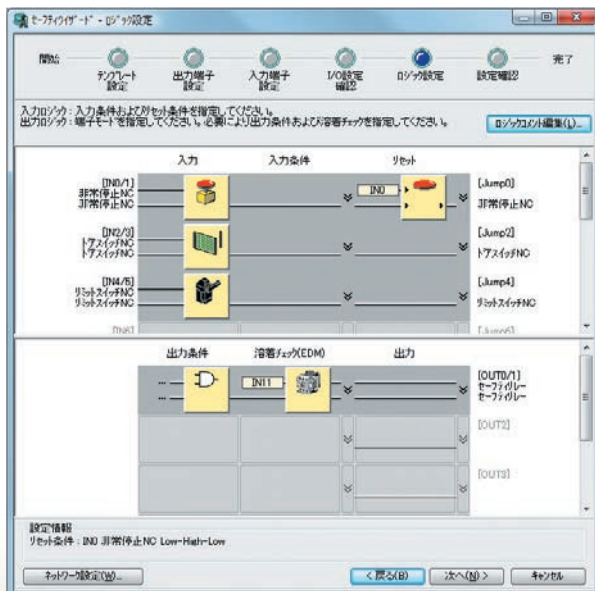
セーフティウィザード - ロジック設定

開始
テンプレート設定
出力端子設定
入力端子設定
I/O設定確認
ロジック設定
設定確認
完了

入力ロジック：入力条件およびリセット条件を指定してください。
出力ロジック：端子モードを指定してください。必要により出力条件および溶着チェックを指定してください。

ロジックコメント編集(L)...

入力
入力条件
リセット

[IN0/1]
非常停止NC
非常停止NC

IN0

[Jump0]
非常停止NC

[IN2/3]
ドアスイッチNC
ドアスイッチNC

[Jump2]
ドアスイッチNC

[IN4/5]
リミットスイッチNC
リミットスイッチNC

[Jump4]
リミットスイッチNC

[IN6]
[Jump6]

出力条件
溶着チェック(EDM)
出力

IN11

[OUT0/1]
セーフティリレー
セーフティリレー

[OUT2]

[OUT3]

設定情報
リセット条件：IN0 非常停止NC Low-High-Low

ネットワーク設定(W)...
< 戻る(B)
次へ(N) >
キャンセル